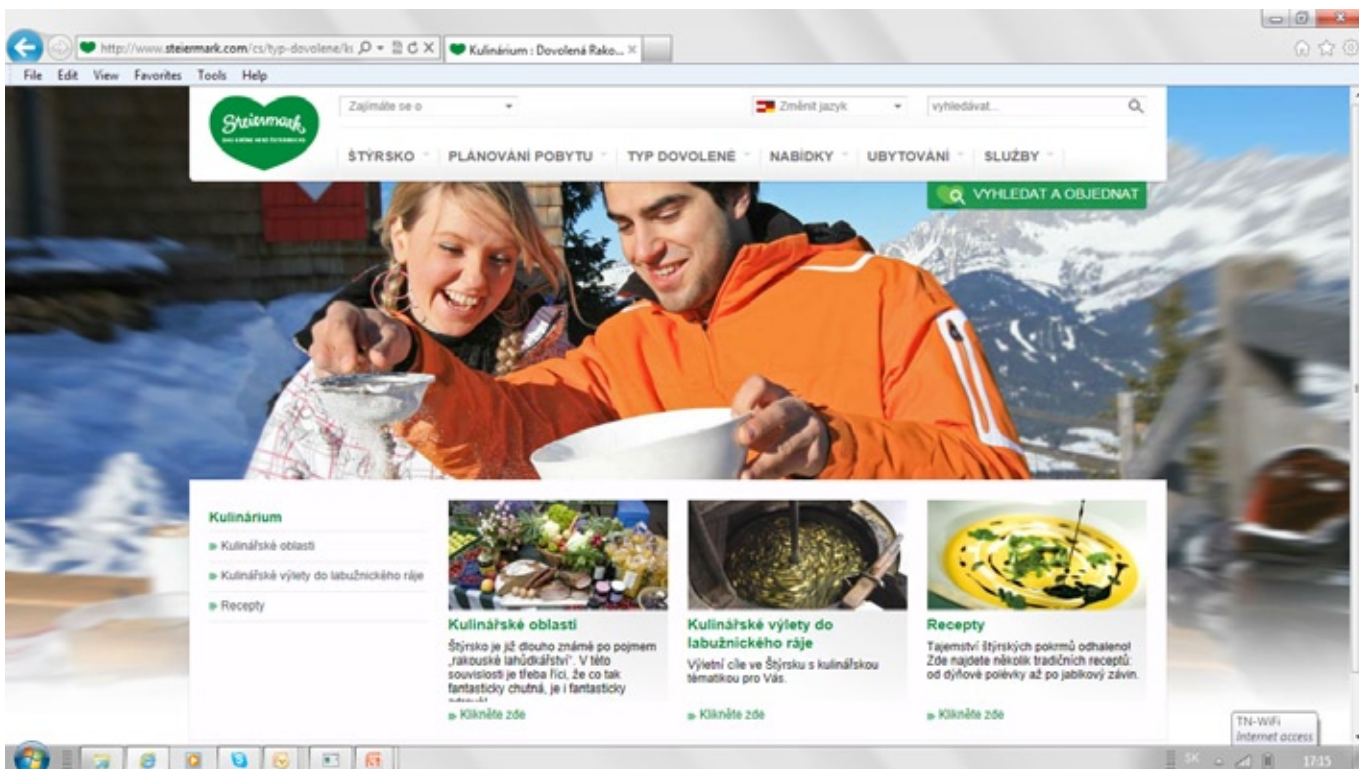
http://www.steiermark.com/cs/typ-dovolene/ki
Kulinárium : Dovolená Rako...
File Edit View Favorites Tools Help

Steiermark
Zajímáte se o
Změnit jazyk
vyhledávat...
ŠTÝRSKO PLÁNOVÁNÍ POBYTU TYP DOVOLENÉ NABÍDKY UBYTOVÁNÍ SLUŽBY
VYHLEDAT A OBJEDNAT

Kulinárium
Kulinářské oblasti
Kulinářské výlety do labužnického ráje
Recepty

Kulinářské oblasti
Štýrsko je již dlouho známé po pojmem „rakouské lahůdkářství". V této souvislosti je třeba říci, že co tak fantasticky chutná, je i fantasticky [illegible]
Klikněte zde

Kulinářské výlety do labužnického ráje
Výletní cíle ve Štýrsku s kulinářskou tématikou pro Vás.
Klikněte zde

Recepty
Tajemství štýrských pokrmů odhaleno! Zde najdete několik tradičních receptů: od dýňové polévky až po jablkový závin.
Klikněte zde

TN-WiFi
Internet access
SK
17:15